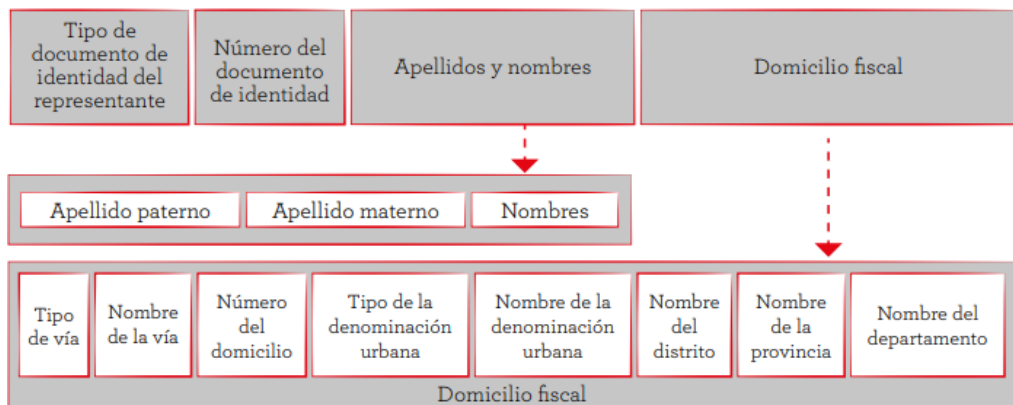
Tipo de documento de identidad del representante

Número del documento de identidad

Apellidos y nombres

Domicilio fiscal

Apellido paterno

Apellido materno

Nombres

Tipo de vía

Nombre de la vía

Número del domicilio

Tipo de la denominación urbana

Nombre de la denominación urbana

Nombre del distrito

Nombre de la provincia

Nombre del departamento

Domicilio fiscal